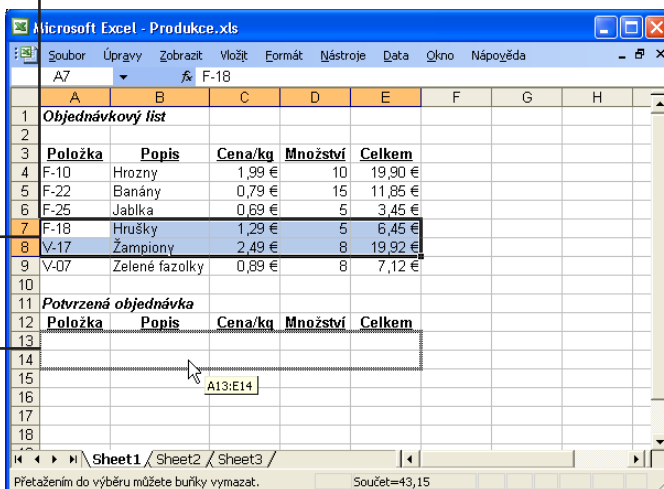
Microsoft Excel - Produkce.xls

Soubor Úpravy Zobrazit Vložit Formát Nástroje Data Okno Nápověda

A7 fx F-18

| | A | B | C | D | E | F | G | H |
|---|---|---|---|---|---|---|---|---|
| 1 | Objednávkový list | | | | | | | |
| 2 | | | | | | | | |
| 3 | Položka | Popis | Cena/kg | Množství | Celkem | | | |
| 4 | F-10 | Hrozny | 1,99 € | 10 | 19,90 € | | | |
| 5 | F-22 | Banány | 0,79 € | 15 | 11,85 € | | | |
| 6 | F-25 | Jablka | 0,69 € | 5 | 3,45 € | | | |
| 7 | F-18 | Hrušky | 1,29 € | 5 | 6,45 € | | | |
| 8 | V-17 | Žampiony | 2,49 € | 8 | 19,92 € | | | |
| 9 | V-07 | Zelené fazolky | 0,89 € | 8 | 7,12 € | | | |
| 10 | | | | | | | | |
| 11 | Potvrzená objednávka | | | | | | | |
| 12 | Položka | Popis | Cena/kg | Množství | Celkem | | | |
| 13 | | | | | | | | |
| 14 | | | | | | | | |
| 15 | | | | | | | | |
| 16 | | | | | | | | |
| 17 | | | | | | | | |
| 18 | | | | | | | | |

A13:E14

Sheet1 Sheet2 Sheet3

Přetažením do výběru můžete buňky vymazat. Součet=43,15